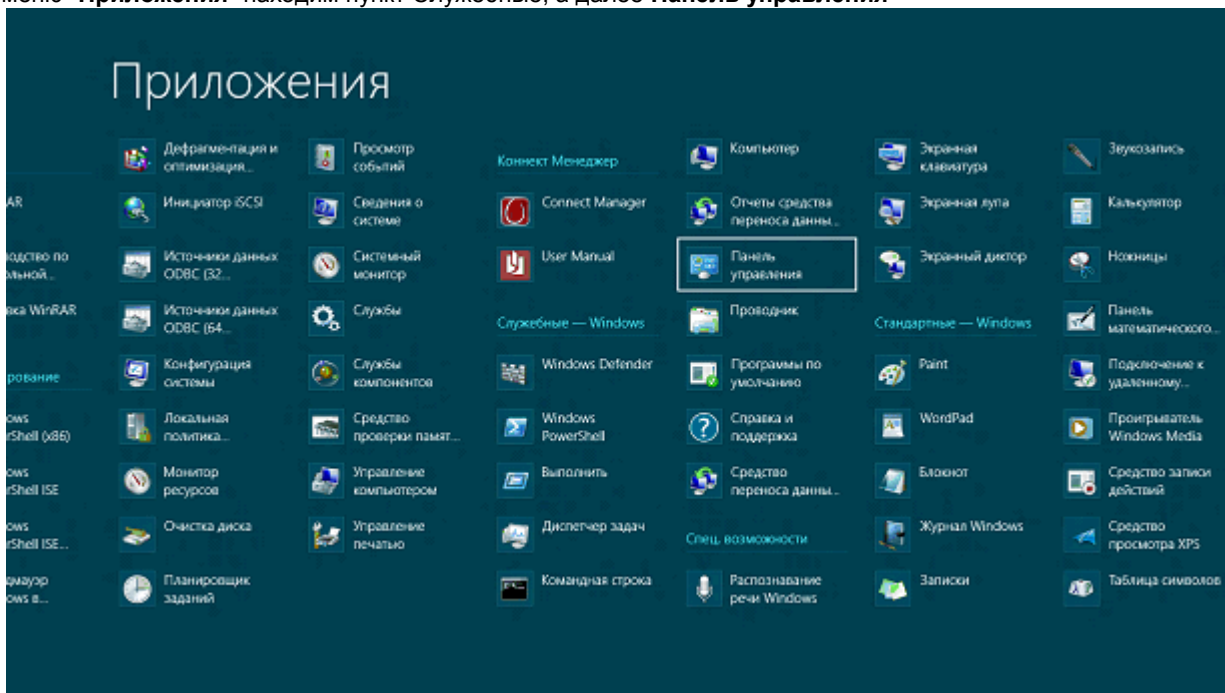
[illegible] «Приложения» находим пункт Служебные, а далее Панель управления

Приложения

AR

водство по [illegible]льной...

ка WinRAR

рование

ows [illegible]Shell (x86)

ows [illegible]Shell ISE

ows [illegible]Shell ISE...

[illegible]мауэр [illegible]ows в...

Дефрагментация и оптимизация...

Инициатор iSCSI

Источники данных ODBC (32...

Источники данных ODBC (64...

Конфигурация системы

Локальная политика...

Монитор ресурсов

Очистка диска

Планировщик заданий

Просмотр событий

Сведения о системе

Системный монитор

Службы

Службы компонентов

Средство проверки памят...

Управление компьютером

Управление печатью

Коннект Менеджер

Connect Manager

User Manual

Служебные — Windows

Windows Defender

Windows PowerShell

Выполнить

Диспетчер задач

Командная строка

Компьютер

Отчеты средства переноса данны...

Панель управления

Проводник

Программы по умолчанию

Справка и поддержка

Средство переноса данны...

Спец. возможности

Распознавание речи Windows

Экранная клавиатура

Экранная лупа

Экранный диктор

Стандартные — Windows

Paint

WordPad

Блокнот

Журнал Windows

Записки

Звукозапись

Калькулятор

Ножницы

Панель математического...

Подключение к удаленному...

Проигрыватель Windows Media

Средство записи действий

Средство просмотра XPS

Таблица символов